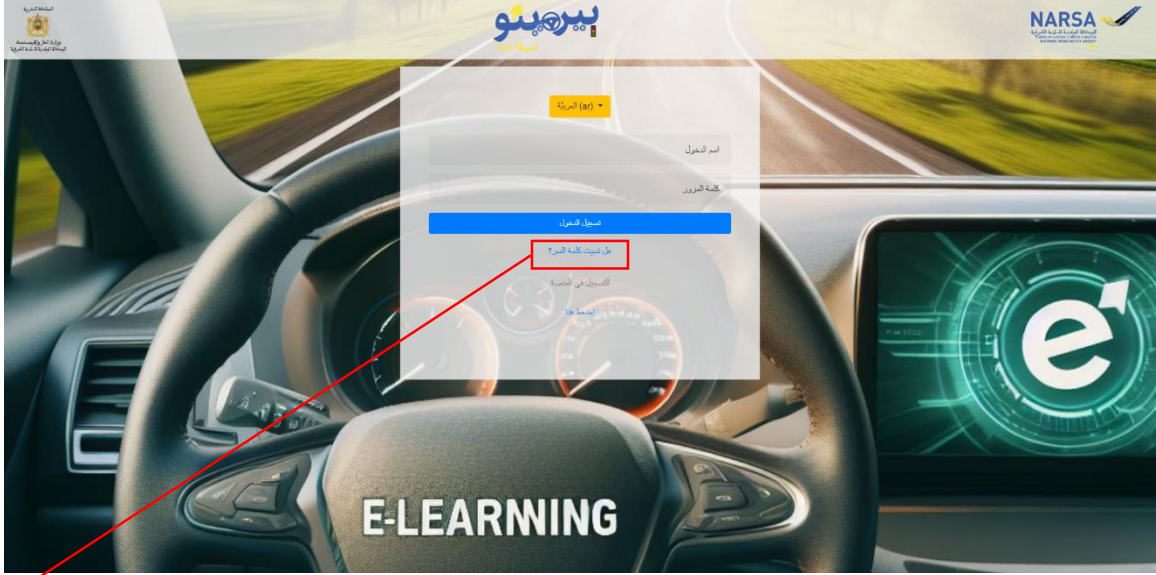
المملكة المغربية
وزارة النقل واللوجستيك
الوكالة الوطنية للسلامة الطرقية

بيرميتو

NARSA
الوكالة الوطنية للسلامة الطرقية
NATIONAL ROAD SAFETY AGENCY

العربية (ar)

اسم الدخول

كلمة المرور

تسجيل الدخول

هل نسيت كلمة السر؟

التسجيل في المنصة

إضغط هنا

E-LEARNING